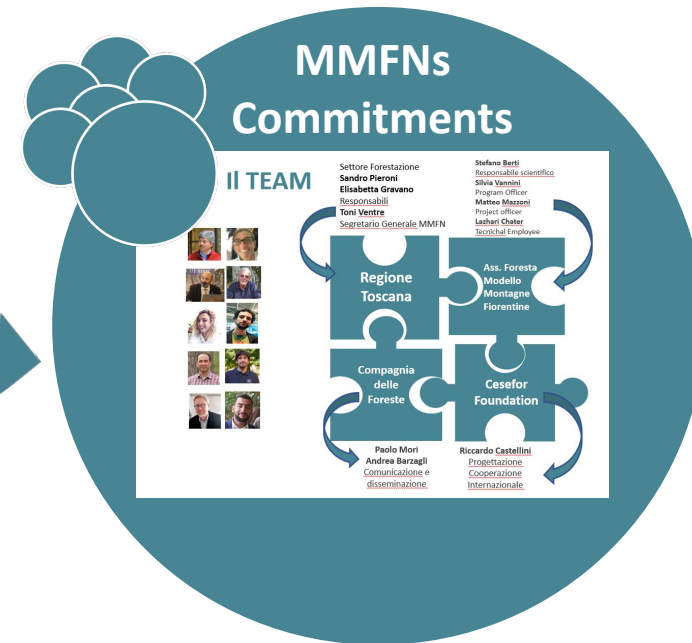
MMFNs Commitments

Il TEAM

Settore Forestazione
Sandro Pieroni
Elisabetta Gravano
Responsabili
Toni Ventre
Segretario Generale MMFN

Stefano Berti
Responsabile scientifico
Silvia Vannini
Program Officer
Matteo Mazzoni
Project officer
Lazhari Chater
Tecnichal Employee

Regione Toscana

Ass. Foresta Modello Montagne Fiorentine

Compagnia delle Foreste

Cesefor Foundation

Paolo Mori
Andrea Barzagli
Comunicazione e disseminazione

Riccardo Castellini
Progettazione
Cooperazione
Internazionale